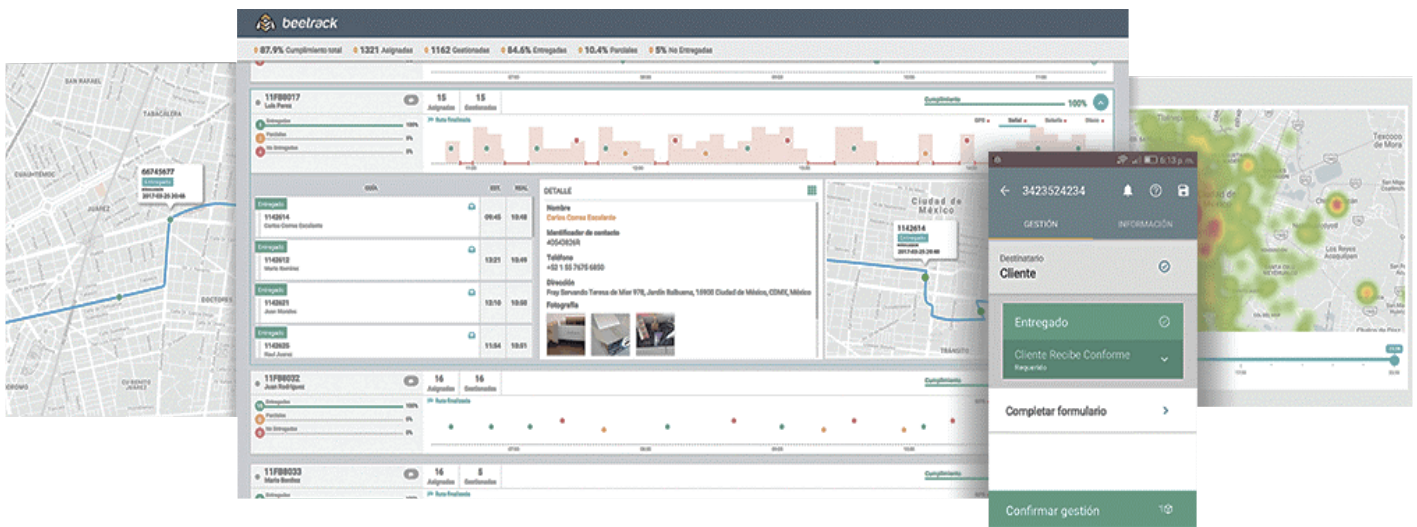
beetrack

87.9% Cumplimiento total | 1321 Asignadas | 1162 Gestionadas | 84.6% Entregadas | 10.4% Parciales | 5% No Entregadas

SAN RAFAEL
TABACALERA
CUAUHTÉMOC
JUÁREZ
DOCTORES
ROMO

66745677
Entregado
2017-03-23 20:48

11FB8017
Luis Perez
15 Asignados
15 Gestionados
Cumplimiento
100%
Entregados 100%
Parciales 0%
No Entregados 0%
Ruta finalizada
GPS
Señal
Bateria
Disco

GUÍA | EST. | REAL
Entregado
1142614
Carlos Correa Escalante
09:45 | 10:48
Entregado
1142612
Mario Ramirez
13:21 | 10:49
Entregado
1142621
Juan Mendez
13:10 | 10:50
Entregado
1142626
Raul Juarez
11:54 | 10:51

DETALLE
Nombre
Carlos Correa Escalante
Identificador de contacto
40540826R
Teléfono
+52 1 55 7676 6850
Dirección
Fray Servando Teresa de Mier 978, Jardín Balbuena, 15900 Ciudad de México, CDMX, México
Fotografía

Ciudad de México
1142614
Entregado
2017-03-23 20:48
TRÁNSITO

11FB8032
Juan Rodriguez
16 Asignados
16 Gestionados
Cumplimiento
Entregados 100%
Parciales 0%
No Entregados 0%
Ruta finalizada

11FB8033
Maria Benitez
16 Asignados
5 Gestionados
Cumplimiento
Entregados
Ruta finalizada

6:13 p. m.
3423524234
GESTIÓN
INFORMACIÓN
Destinatario
Cliente
Entregado
Cliente Recibe Conforme
Requerido
Completar formulario
Confirmar gestión

Texcoco de Mora
Los Reyes Acaquilpan